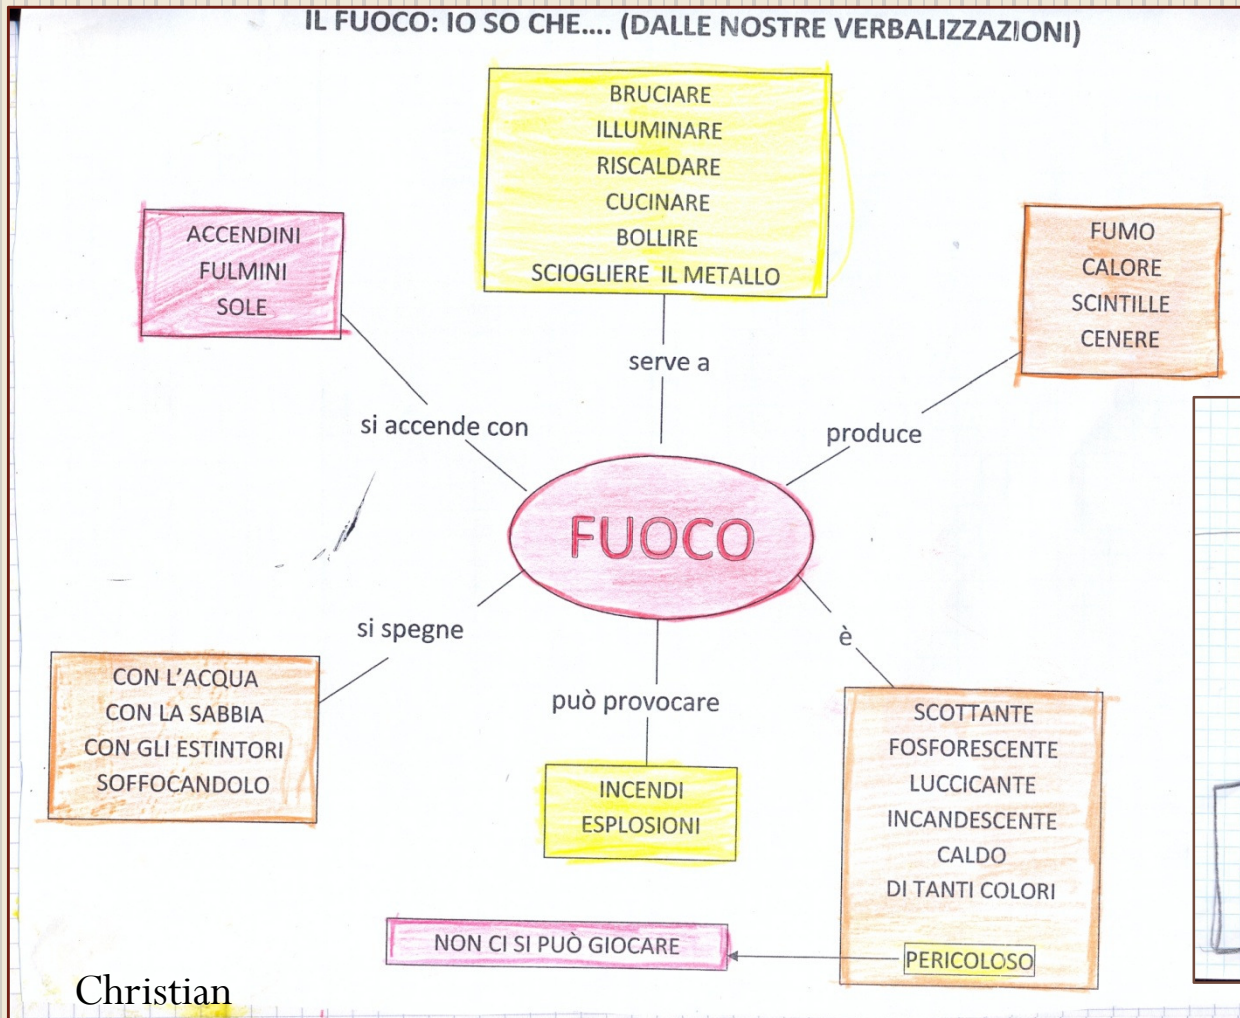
IL FUOCO: IO SO CHE.... (DALLE NOSTRE VERBALIZZAZIONI)

BRUCIARE
ILLUMINARE
RISCALDARE
CUCINARE
BOLLIRE
SCIOGLIERE IL METALLO

ACCENDINI
FULMINI
SOLE

FUMO
CALORE
SCINTILLE
CENERE

serve a

si accende con

produce

FUOCO

si spegne

è

CON L'ACQUA
CON LA SABBIA
CON GLI ESTINTORI
SOFFOCANDOLO

può provocare

INCENDI
ESPLOSIONI

SCOTTANTE
FOSFORESCENTE
LUCCICANTE
INCANDESCENTE
CALDO
DI TANTI COLORI

NON CI SI PUÒ GIOCARE

PERICOLOSO

Christian